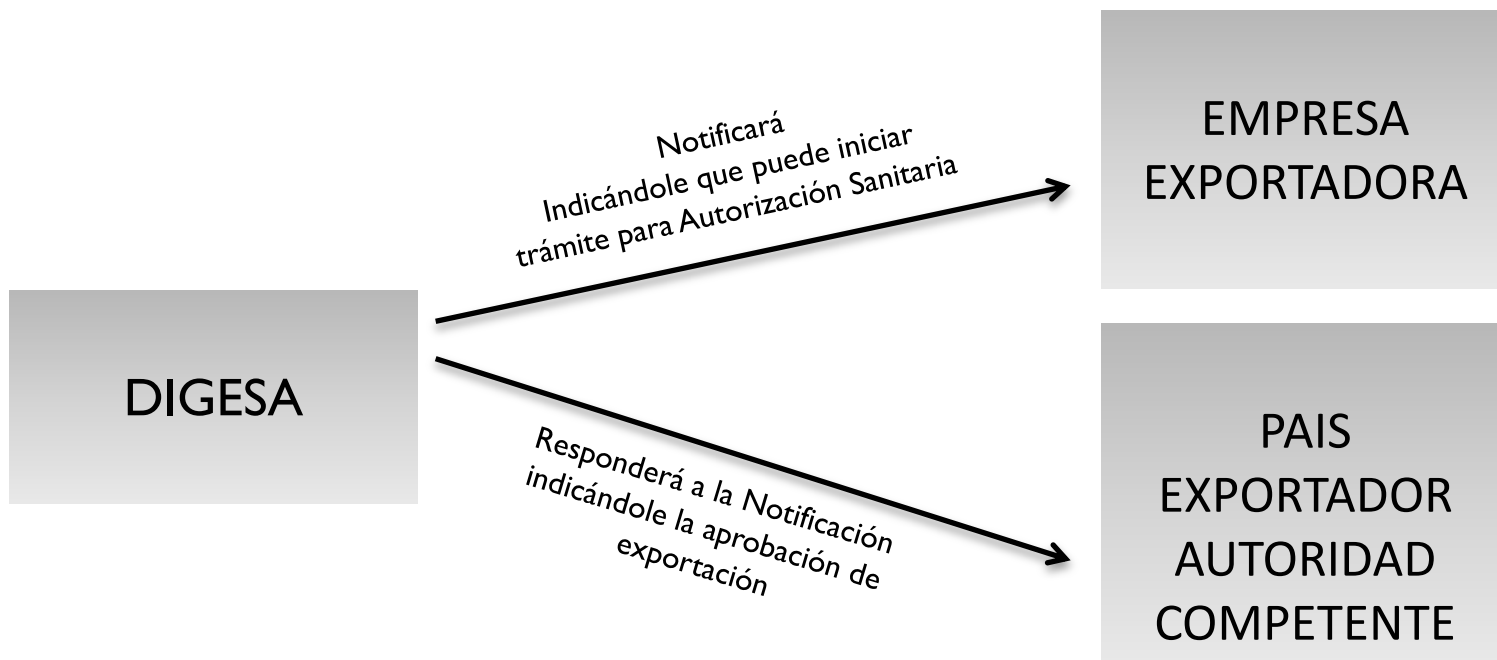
DIGESA

Notificará
Indicándole que puede iniciar
trámite para Autorización Sanitaria

EMPRESA
EXPORTADORA

Responderá a la Notificación
indicándole la aprobación de
exportación

PAIS
EXPORTADOR
AUTORIDAD
COMPETENTE